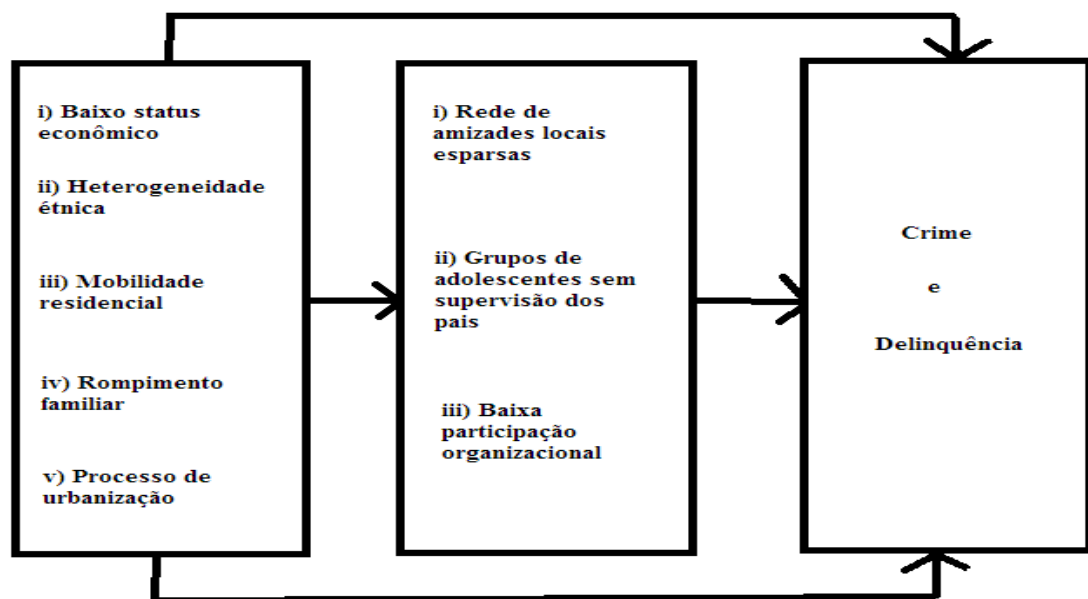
i) Baixo status econômico

ii) Heterogeneidade étnica

iii) Mobilidade residencial

iv) Rompimento familiar

v) Processo de urbanização

i) Rede de amizades locais esparsas

ii) Grupos de adolescentes sem supervisão dos pais

iii) Baixa participação organizacional

Crime

e

Delinquência